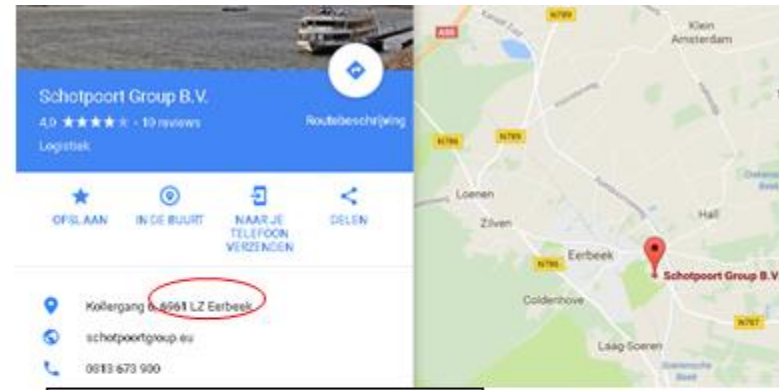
Schotpoort Group B.V.
4,9 ★★★★★ · 10 reviews
Logistiek
Routebeschrijving

OPSLAAN
IN DE BUURT
NAAR JE TELEFOON VERZENDEN
DELEN

Kollergang 6, 6961 LZ Eerbeek
schotpoortgroup.eu
0313 673 900

Klein Amsterdam
A50
N789
N786
N786
Loenen
Zilven
Eerbeek
N786
Hall
Schotpoort Group B.V.
Coldenhove
N787
Laag-Soeren